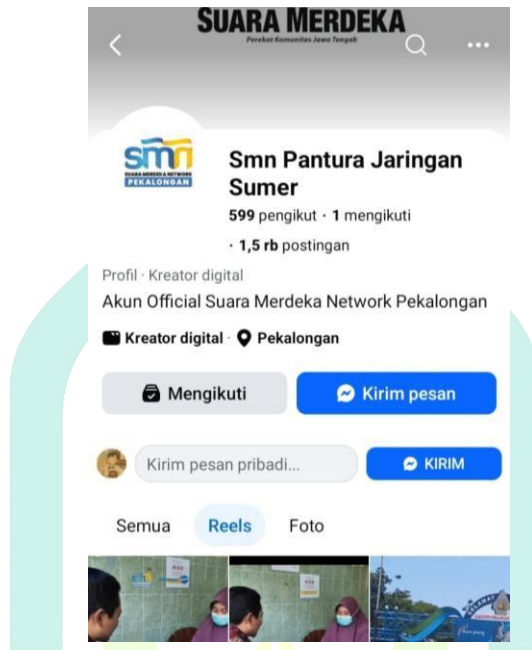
SUARA MERDEKA
Perekat Komunitas Jawa Tengah

smn
SUARA MERDEKA NETWORK
PEKALONGAN

Smn Pantura Jaringan Sumer
599 pengikut · 1 mengikuti
· 1,5 rb postingan

Profil · Kreator digital
Akun Official Suara Merdeka Network Pekalongan

Kreator digital · Pekalongan

Mengikuti
Kirim pesan

Kirim pesan pribadi...
KIRIM

Semua
Reels
Foto